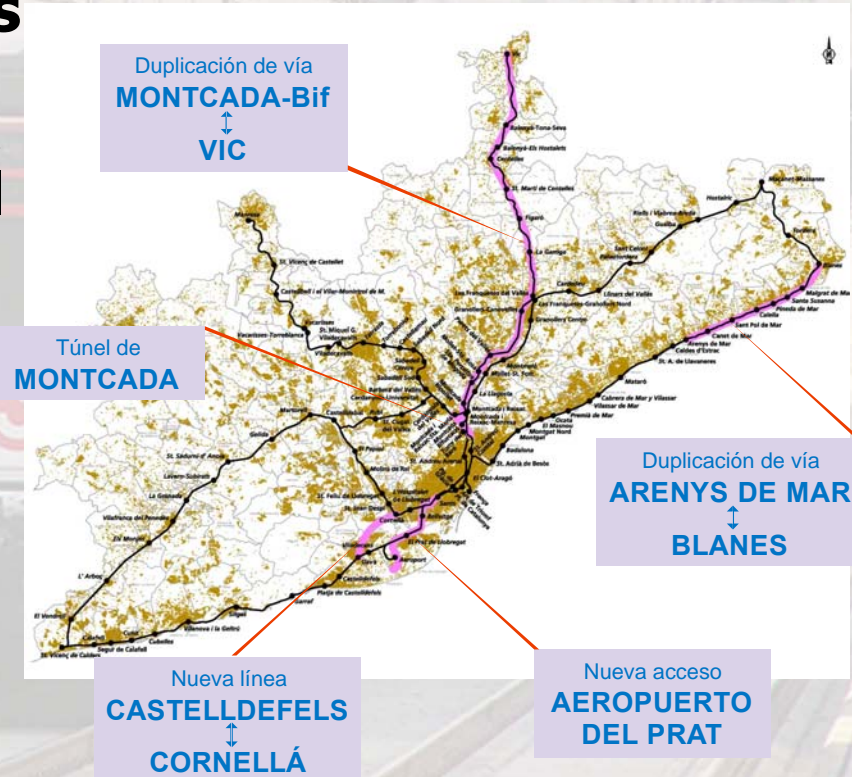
Duplicación de vía
MONTCADA-Bif
↕
VIC

Túnel de
MONTCADA

Duplicación de vía
ARENYS DE MAR
↕
BLANES

Nueva línea
CASTELLDEFELS
↕
CORNELLÁ

Nueva acceso
AEROPUERTO
DEL PRAT

Vic
Balenyà-Tona-Seva
Balenyà-Els Hostalets
Centelles
St. Martí de Centelles
Figaró
La Garriga
Les Franqueses del Vallès
Granollers-Canovelles
Cardedeu
Llinars del Vallès
Palautordera
Sant Celoni
Gualba
Riells i Viabrea-Breda
Hostalric
Maçanet-Massanes
Tordera
Blanes
Malgrat de Mar
Santa Susanna
Pineda de Mar
Calella
Sant Pol de Mar
Canet de Mar
Arenys de Mar
Caldes d'Estrac
St. A. de Llavaneres
Mataró
Cabrera de Mar / Vilassar
Vilassar de Mar
Premià de Mar
Ocata
El Masnou
Montgat
Montgat Nord
Badalona
St. Adrià de Besòs
El Clot-Aragó
Manresa
St. Vicenç de Castellet
Castellbell i el Vilar-Monistrol de M.
Vacarisses-Torreblanca
Vacarisses
Viladecavalls
Terrassa
Sabadell
Barberà del Vallès
Cerdanyola Universitat
Montcada i Reixac
Martorell
Castellbisbal
St. Cugat del Vallès
Gelida
Molins de Rei
St. Feliu de Llobregat
St. Sadurní d'Anoia
Lavern-Subirats
La Granada
Vilafranca del Penedès
Els Monjos
L'Arboç
El Vendrell
Calafell
Segur de Calafell
Cunit
Cubelles
St. Vicenç de Calders
Vilanova i la Geltrú
Garraf
Platja de Castelldefels
Castelldefels
Gavà
Viladecans
El Prat de Llobregat
Aeroport
Cornellà
St. Joan Despí
Bellvitge